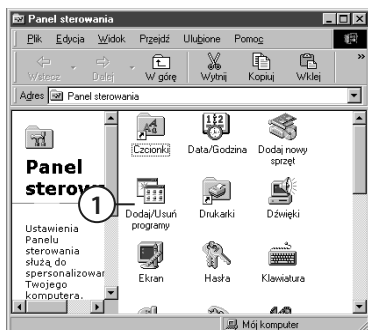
Panel sterowania

Plik Edycja Widok Przejdź Ulubione Pomoc

Wstecz Dalej W górę Wytnij Kopiuj Wklej

Adres Panel sterowania

Panel sterow

Ustawienia Panelu sterowania służą do spersonalizowan Twojego komputera.

Czcionki Data/Godzina Dodaj nowy sprzęt

1

Dodaj/Usuń programy Drukarki Dźwięki

Ekran Hasła Klawiatura

Mój komputer